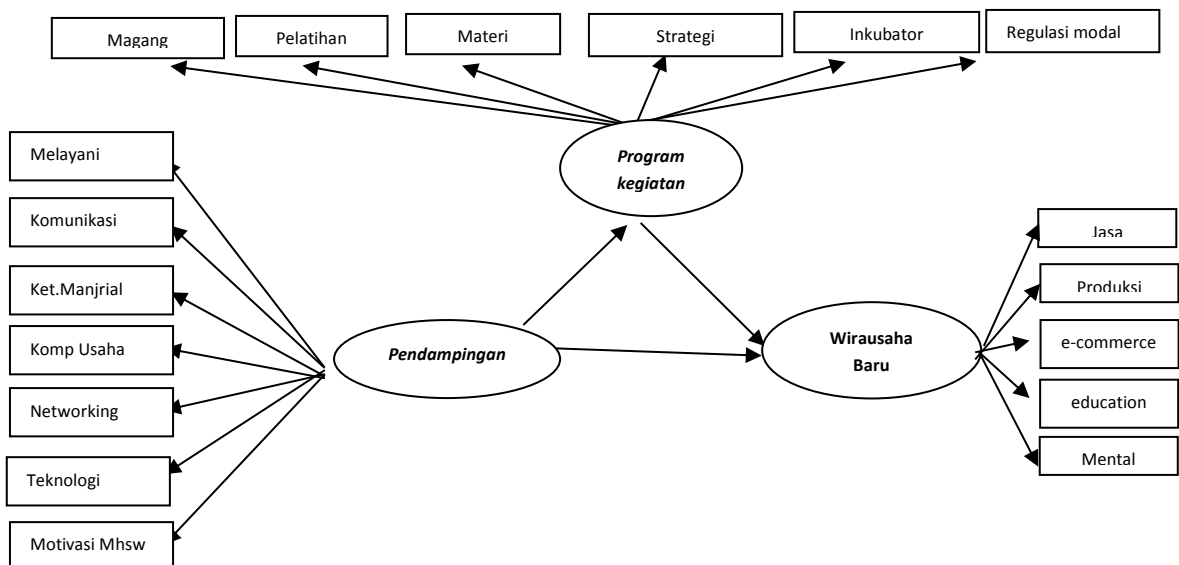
Magang

Pelatihan

Materi

Strategi

Inkubator

Regulasi modal

Program kegiatan

Melayani

Komunikasi

Ket.Manjrial

Komp Usaha

Networking

Teknologi

Motivasi Mhsw

Pendampingan

Wirausaha Baru

Jasa

Produksi

e-commerce

education

Mental